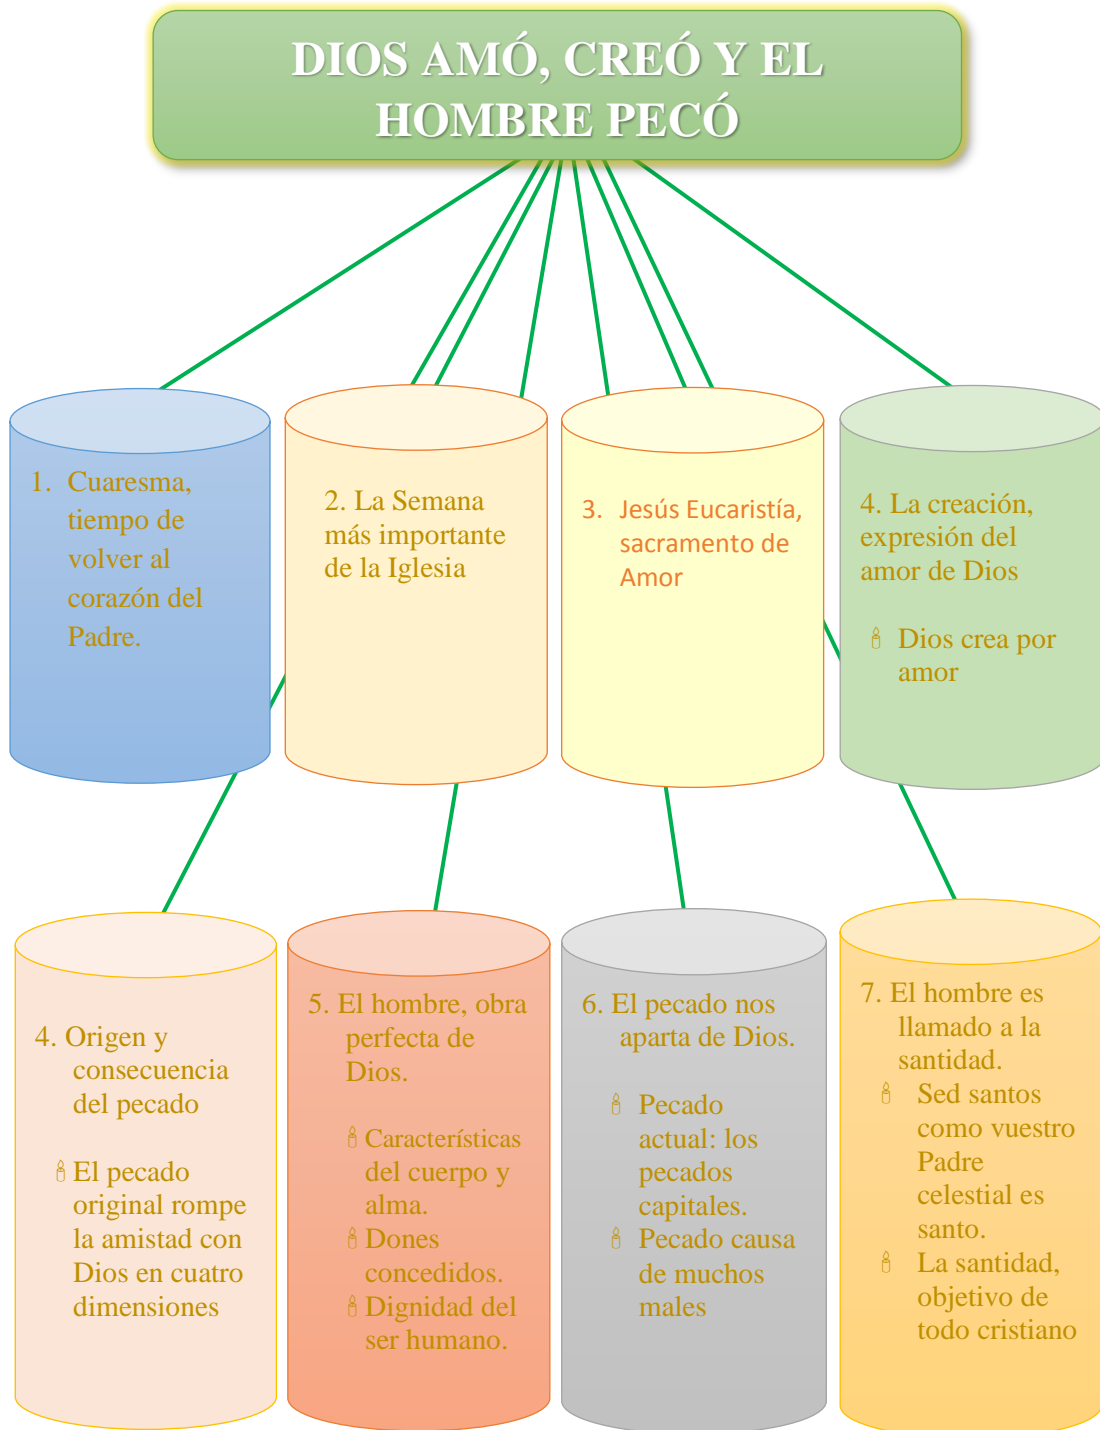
DIOS AMÓ, CREÓ Y EL HOMBRE PECÓ

1. Cuaresma, tiempo de volver al corazón del Padre.

2. La Semana más importante de la Iglesia

3. Jesús Eucaristía, sacramento de Amor

4. La creación, expresión del amor de Dios

Dios crea por amor

4. Origen y consecuencia del pecado

El pecado original rompe la amistad con Dios en cuatro dimensiones

5. El hombre, obra perfecta de Dios.

Características del cuerpo y alma.

Dones concedidos.

Dignidad del ser humano.

6. El pecado nos aparta de Dios.

Pecado actual: los pecados capitales.

Pecado causa de muchos males

7. El hombre es llamado a la santidad.

Sed santos como vuestro Padre celestial es santo.

La santidad, objetivo de todo cristiano